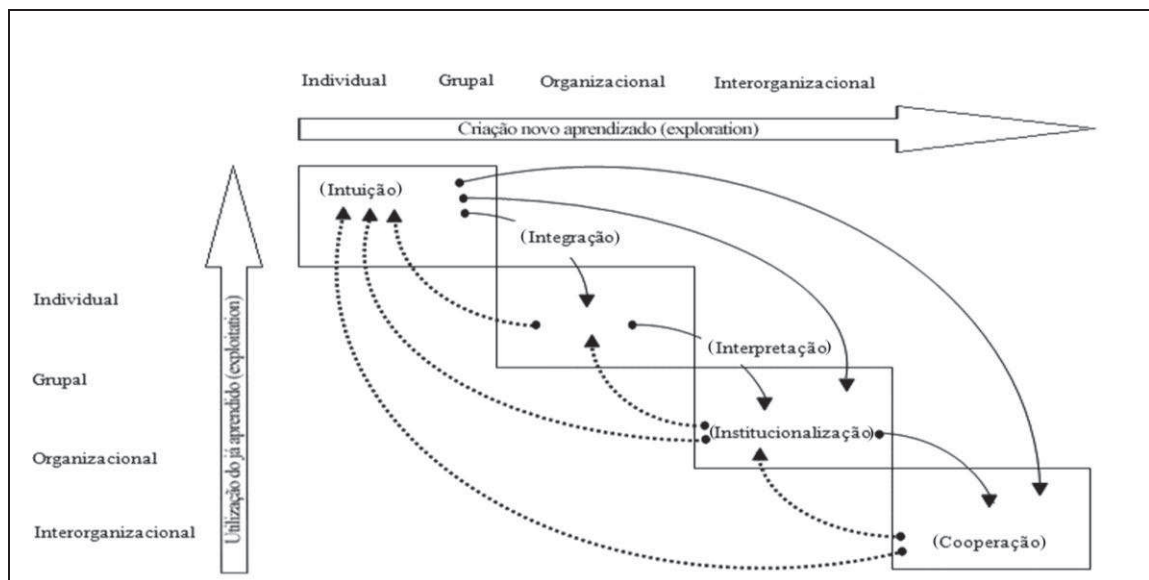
Individual Grupal Organizacional Interorganizacional

Criação novo aprendizado (exploration)

Utilização do já aprendido (exploitation)

Individual

Grupal

Organizacional

Interorganizacional

(Intuição)

(Integração)

(Interpretação)

(Institucionalização)

(Cooperação)